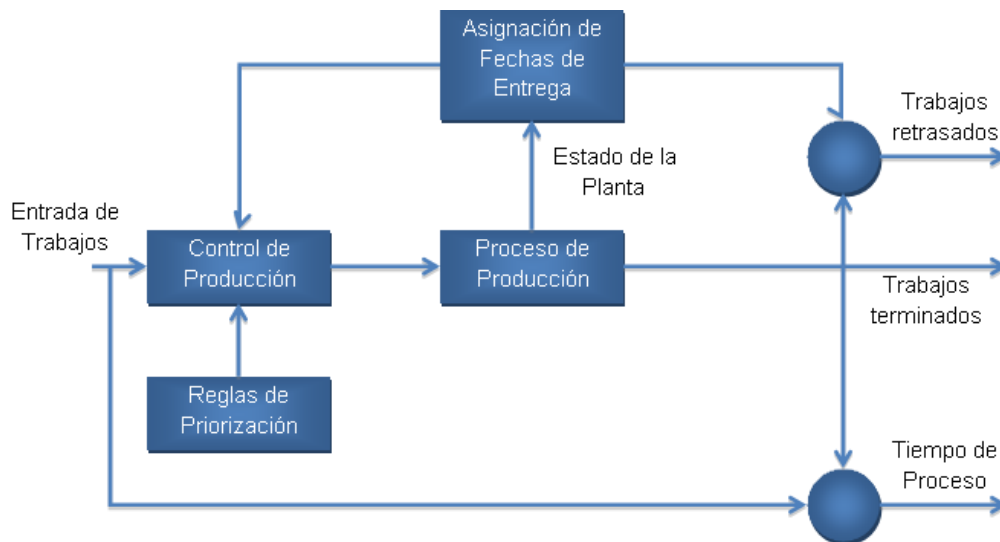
Asignación de Fechas de Entrega

Trabajos retrasados

Estado de la Planta

Entrada de Trabajos

Control de Producción

Proceso de Producción

Trabajos terminados

Reglas de Priorización

Tiempo de Proceso